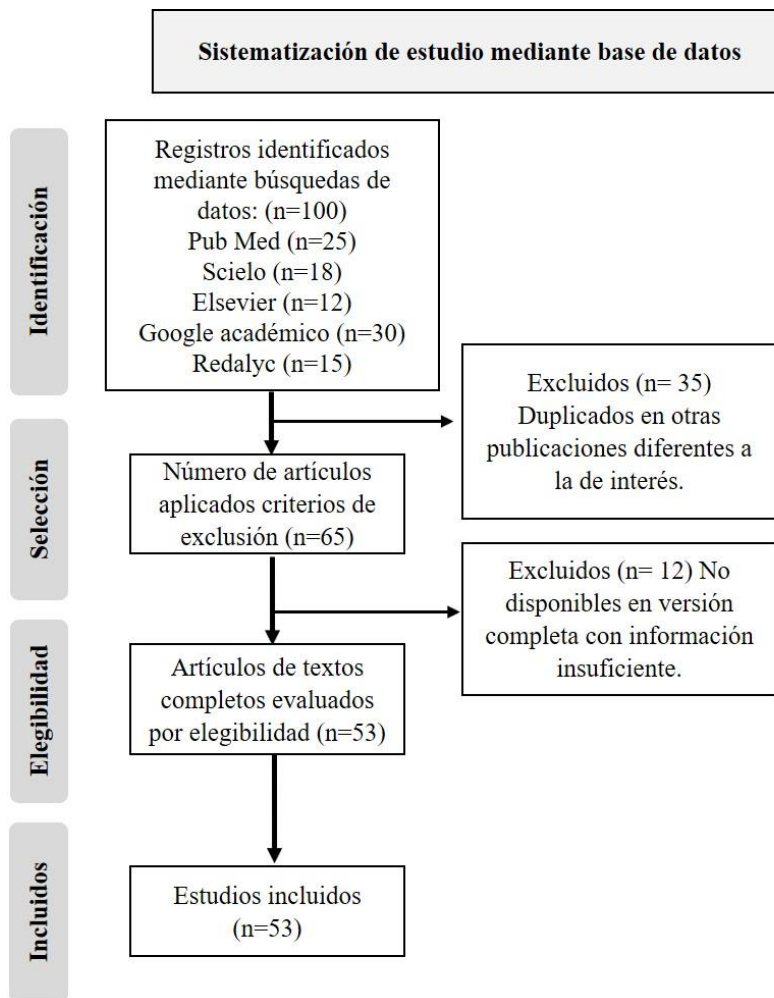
Sistematización de estudio mediante base de datos

Identificación

Registros identificados mediante búsquedas de datos: (n=100)
Pub Med (n=25)
Scielo (n=18)
Elsevier (n=12)
Google académico (n=30)
Redalyc (n=15)

Excluidos (n= 35) Duplicados en otras publicaciones diferentes a la de interés.

Selección

Número de artículos aplicados criterios de exclusión (n=65)

Excluidos (n= 12) No disponibles en versión completa con información insuficiente.

Elegibilidad

Artículos de textos completos evaluados por elegibilidad (n=53)

Incluidos

Estudios incluidos (n=53)